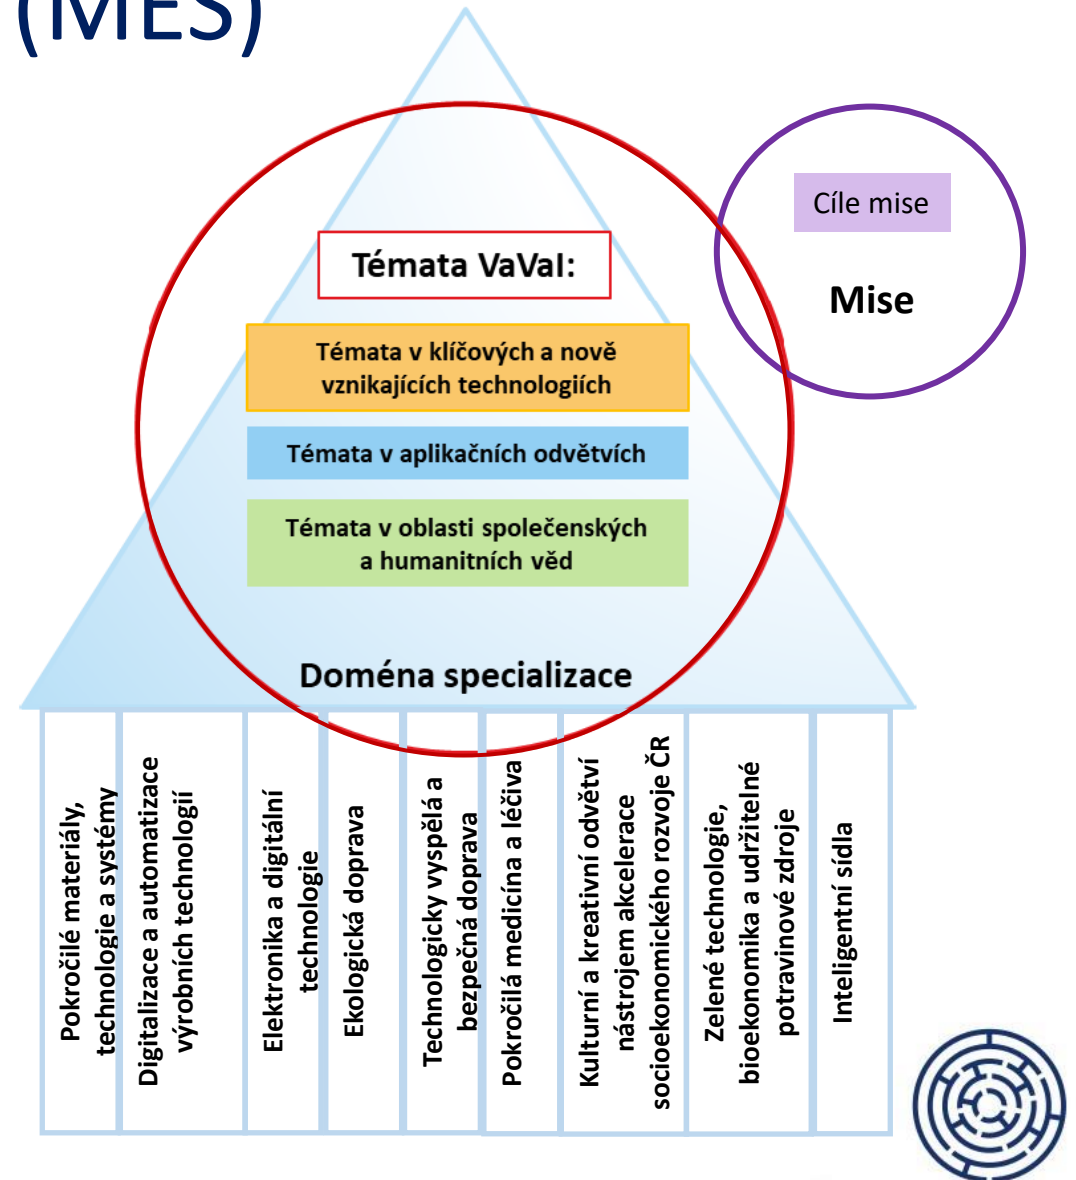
(MES)

Cíle mise

Mise

Témata VaVaI:

Témata v klíčových a nově vznikajících technologiích

Témata v aplikačních odvětvích

Témata v oblasti společenských a humanitních věd

Doména specializace

Pokročilé materiály, technologie a systémy

Digitalizace a automatizace výrobních technologií

Elektronika a digitální technologie

Ekologická doprava

Technologicky vyspělá a bezpečná doprava

Pokročilá medicína a léčiva

Kulturní a kreativní odvětví nástrojem akcelerace socioekonomického rozvoje ČR

Zelené technologie, bioekonomika a udržitelné potravinové zdroje

Inteligentní sídla